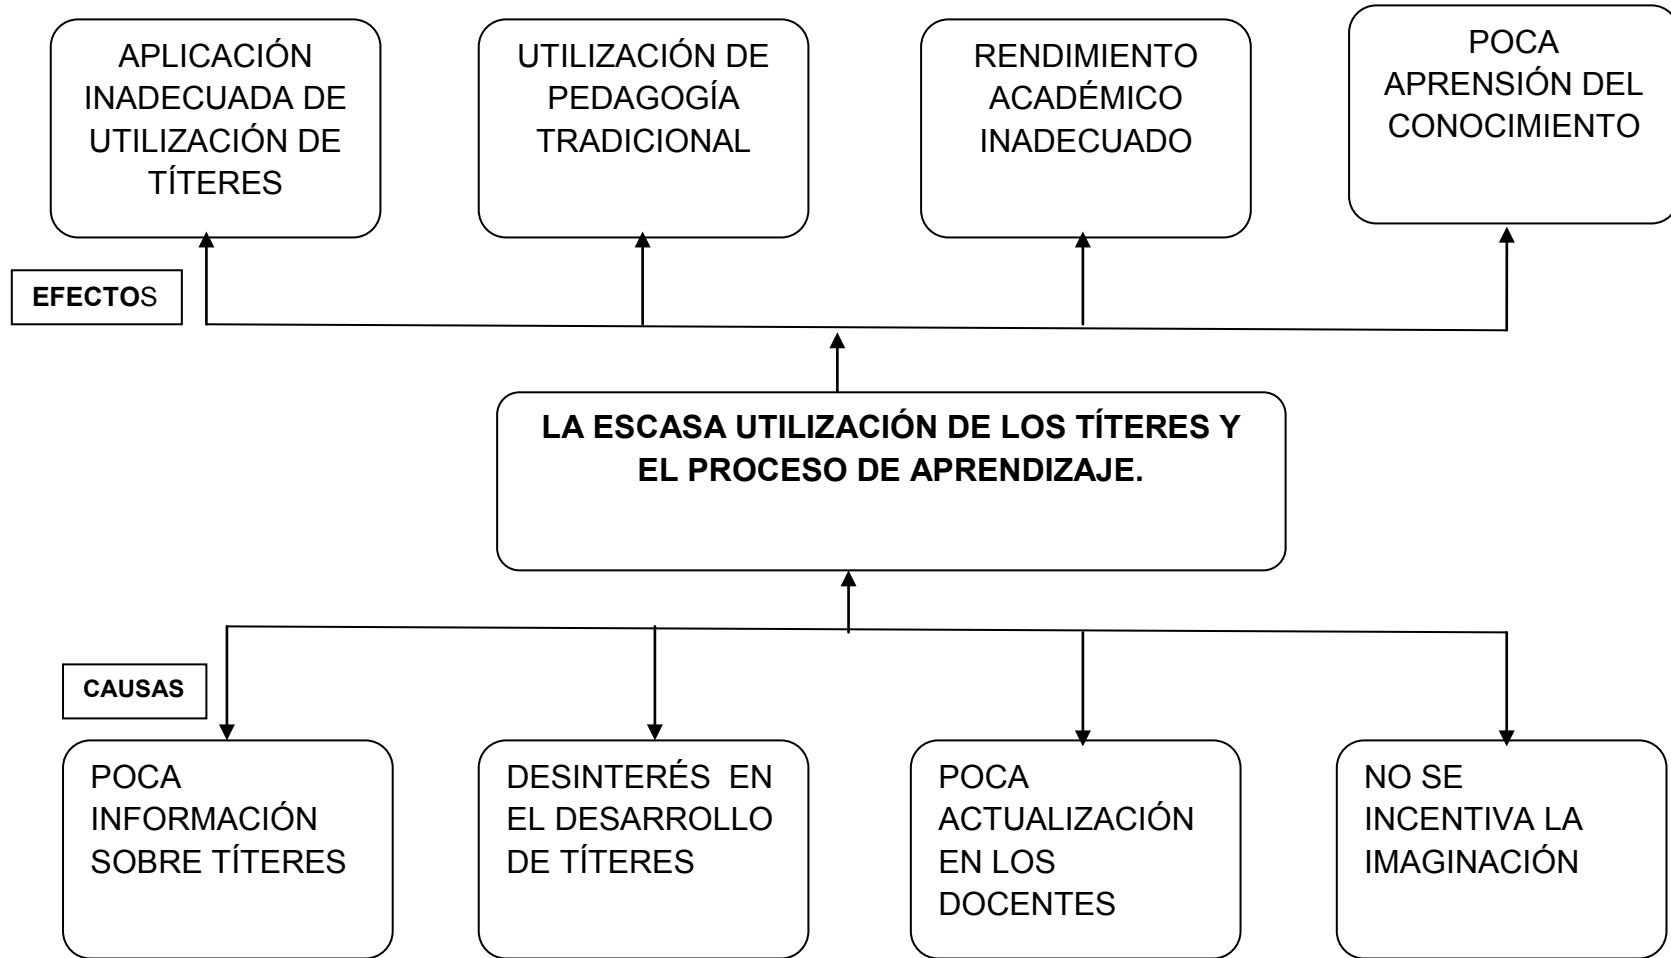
APLICACIÓN INADECUADA DE UTILIZACIÓN DE TÍTERES

UTILIZACIÓN DE PEDAGOGÍA TRADICIONAL

RENDIMIENTO ACADÉMICO INADECUADO

POCA APRENSIÓN DEL CONOCIMIENTO

EFECTOS

LA ESCASA UTILIZACIÓN DE LOS TÍTERES Y EL PROCESO DE APRENDIZAJE.

CAUSAS

POCA INFORMACIÓN SOBRE TÍTERES

DESINTERÉS EN EL DESARROLLO DE TÍTERES

POCA ACTUALIZACIÓN EN LOS DOCENTES

NO SE INCENTIVA LA IMAGINACIÓN